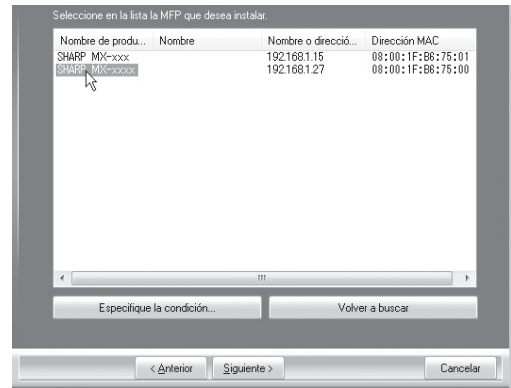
Seleccione en la lista la MFP que desea instalar.

| Nombre de produ... | Nombre | Nombre o direcció... | Dirección MAC |
|---|---|---|---|
| SHARP MX-xxx | | 192.168.1.15 | 08:00:1F:B6:75:01 |
| SHARP MX-xxxx | | 192.168.1.27 | 08:00:1F:B6:75:00 |

Especifique la condición...

Volver a buscar

< Anterior

Siguiente >

Cancelar